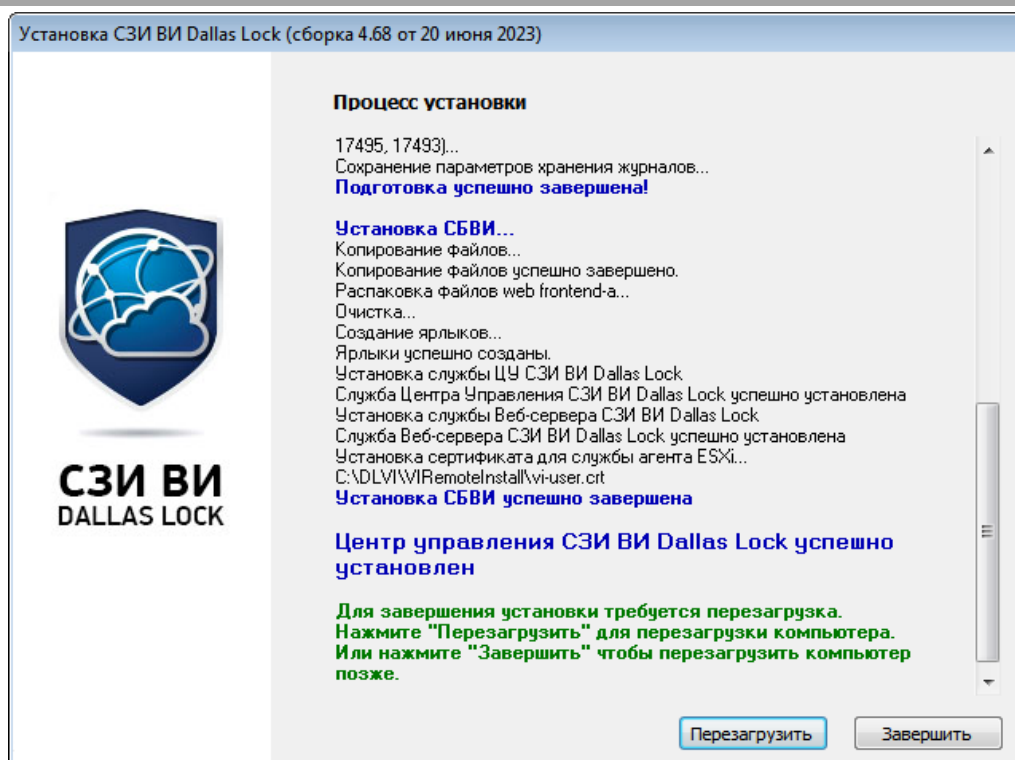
Установка СЗИ ВИ Dallas Lock (сборка 4.68 от 20 июня 2023)

СЗИ ВИ
DALLAS LOCK

Процесс установки

17495, 17493)...
Сохранение параметров хранения журналов...
Подготовка успешно завершена!

Установка СБВИ...
Копирование файлов...
Копирование файлов успешно завершено.
Распаковка файлов web frontend-а...
Очистка...
Создание ярлыков...
Ярлыки успешно созданы.
Установка службы ЦУ СЗИ ВИ Dallas Lock
Служба Центра Управления СЗИ ВИ Dallas Lock успешно установлена
Установка службы Веб-сервера СЗИ ВИ Dallas Lock
Служба Веб-сервера СЗИ ВИ Dallas Lock успешно установлена
Установка сертификата для службы агента ESXi...
C:\DLVI\VIRemoteInstall\vi-user.crt
Установка СБВИ успешно завершена

Центр управления СЗИ ВИ Dallas Lock успешно установлен

Для завершения установки требуется перезагрузка.
Нажмите "Перезагрузить" для перезагрузки компьютера.
Или нажмите "Завершить" чтобы перезагрузить компьютер позже.

Перезагрузить
Завершить